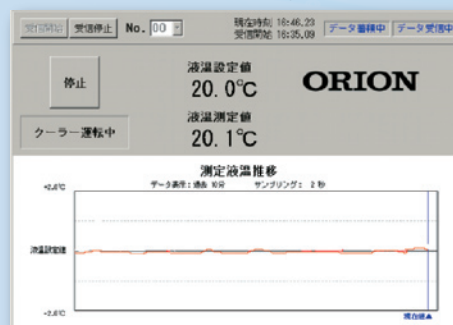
受信開始 受信停止 No. 00

現在時刻 16:46.23
受信開始 16:35.09

データ蓄積中 データ受信中

停止

クーラー運転中

液温設定値
20.0℃

液温測定値
20.1℃

ORION

測定液温推移
データ表示：過去 10分 サンプリング： 2 秒

+2.0℃

液温設定値

-2.0℃

現在値▲